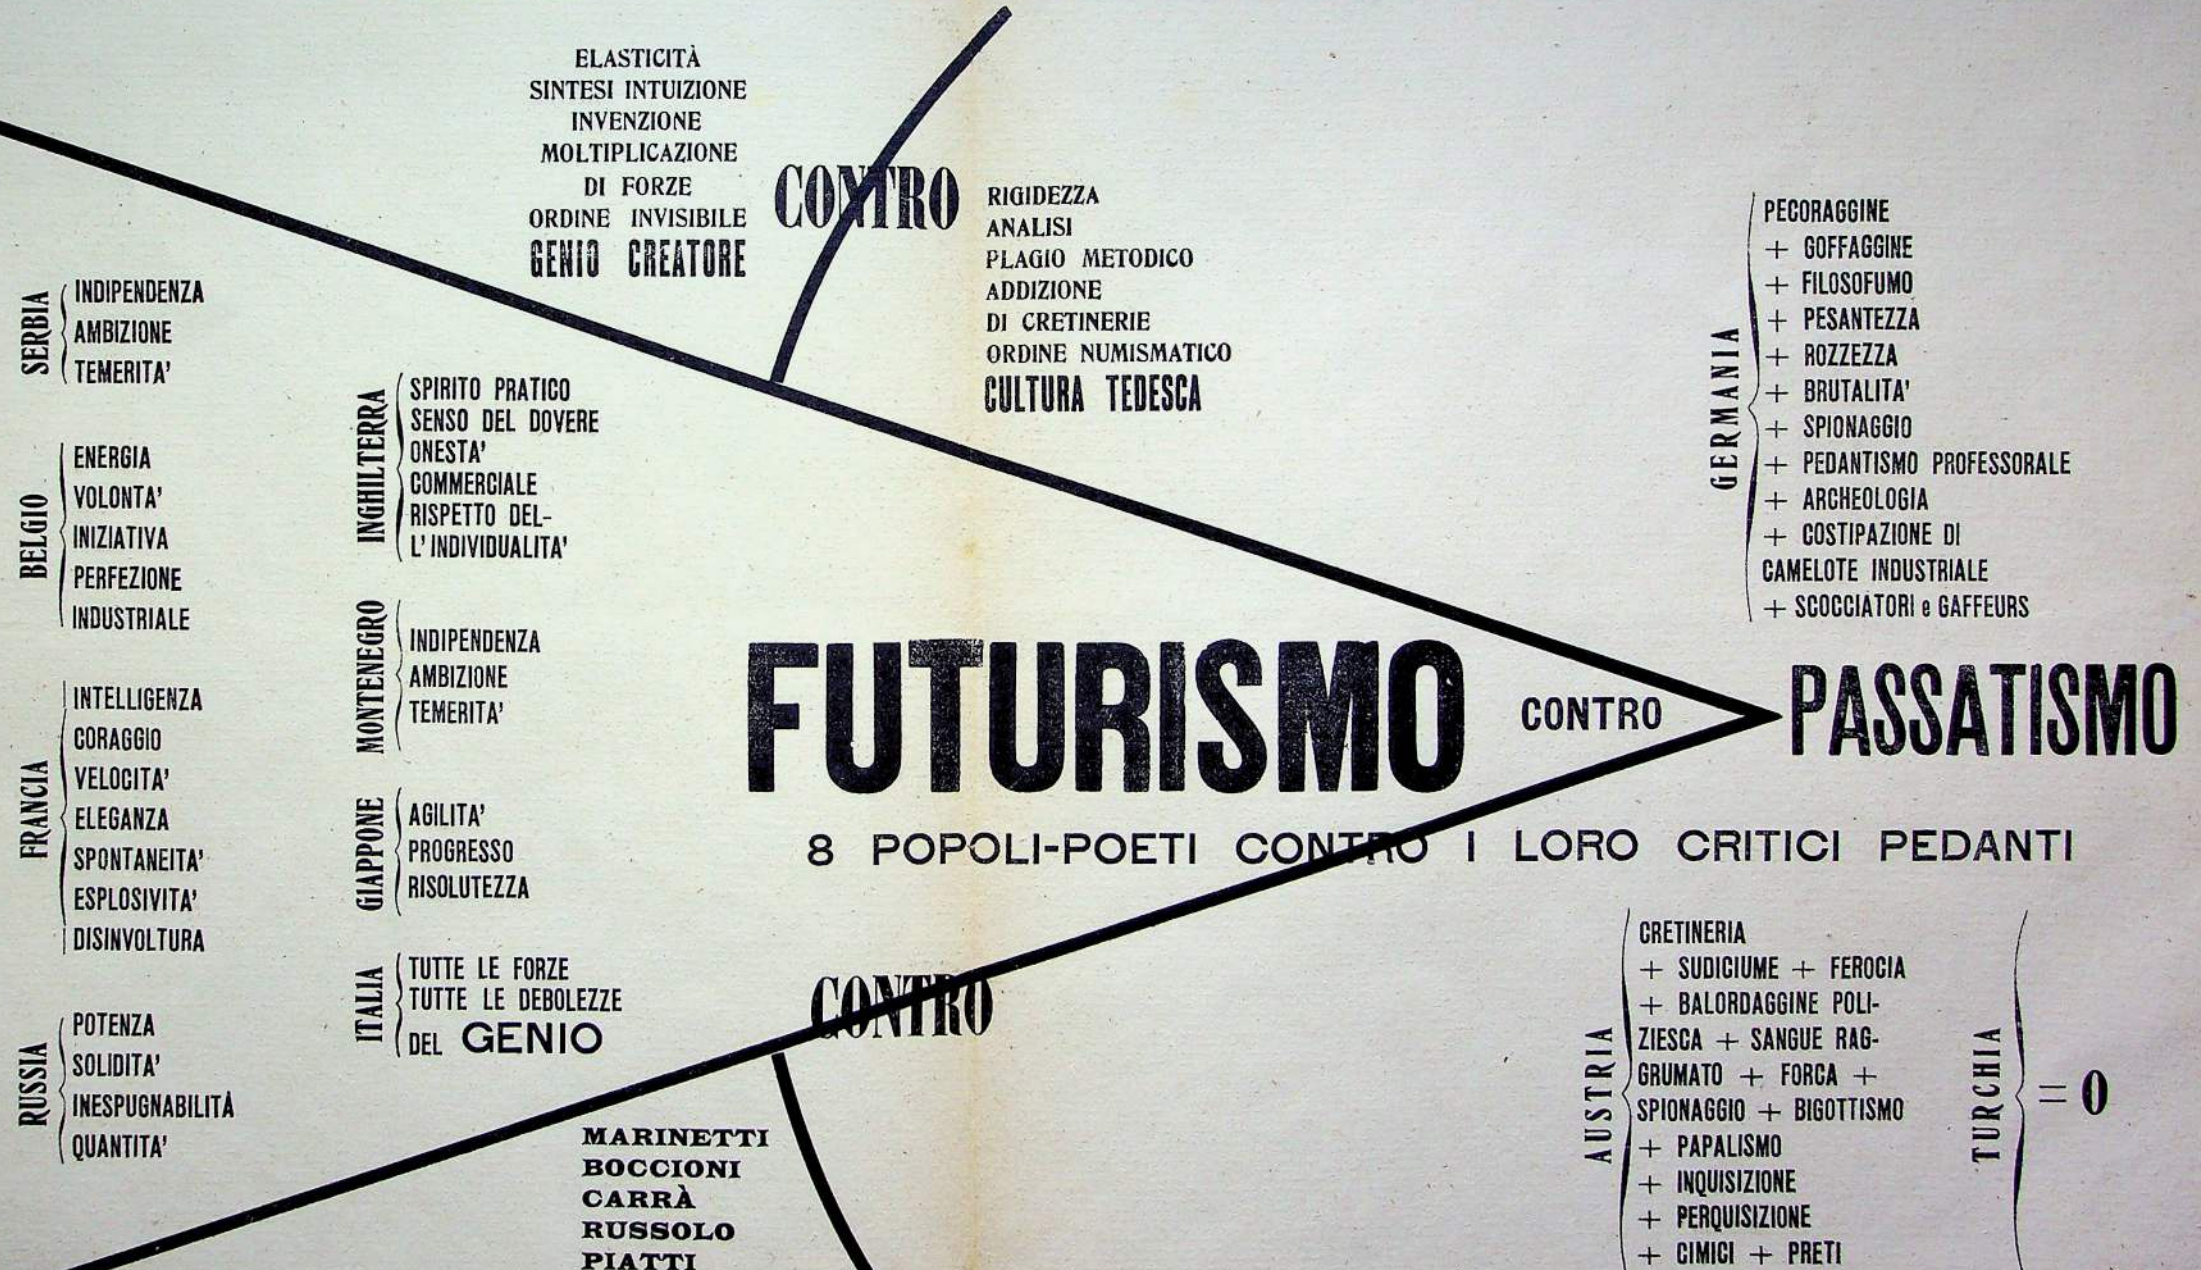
ELASTICITÀ
SINTESI INTUIZIONE
INVENZIONE
MOLTIPLICAZIONE
DI FORZE
ORDINE INVISIBILE
GENIO CREATORE

CONTRO

RIGIDEZZA
ANALISI
PLAGIO METODICO
ADDIZIONE
DI CRETINERIE
ORDINE NUMISMATICO
CULTURA TEDESCA

GERMANIA
PECORAGGINE
+ GOFFAGGINE
+ FILOSOFUMO
+ PESANTEZZA
+ ROZZEZZA
+ BRUTALITA'
+ SPIONAGGIO
+ PEDANTISMO PROFESSORALE
+ ARCHEOLOGIA
+ COSTIPAZIONE DI
CAMELOTE INDUSTRIALE
+ SCOCCIATORI e GAFFEURS

SERBIA
INDIPENDENZA
AMBIZIONE
TEMERITA'

BELGIO
ENERGIA
VOLONTA'
INIZIATIVA
PERFEZIONE
INDUSTRIALE

FRANCIA
INTELLIGENZA
CORAGGIO
VELOCITA'
ELEGANZA
SPONTANEITA'
ESPLOSIVITA'
DISINVOLTURA

RUSSIA
POTENZA
SOLIDITA'
INESPUGNABILITÀ
QUANTITA'

INGHILTERRA
SPIRITO PRATICO
SENSO DEL DOVERE
ONESTA'
COMMERCIALE
RISPETTO DELL' INDIVIDUALITA'

MONTENEGRO
INDIPENDENZA
AMBIZIONE
TEMERITA'

GIAPPONE
AGILITA'
PROGRESSO
RISOLUTEZZA

ITALIA
TUTTE LE FORZE
TUTTE LE DEBOLEZZE
DEL GENIO

FUTURISMO CONTRO PASSATISMO

8 POPOLI-POETI CONTRO I LORO CRITICI PEDANTI

CONTRO

MARINETTI
BOCCIONI
CARRÀ
RUSSOLO
PIATTI

AUSTRIA
CRETINERIA
+ SUDICIUME + FEROCIA
+ BALORDAGGINE POLIZIESCA + SANGUE RAGGRUMATO + FORCA +
SPIONAGGIO + BIGOTTISMO
+ PAPALISMO
+ INQUISIZIONE
+ PERQUISIZIONE
+ CIMICI + PRETI

TURCHIA
= 0